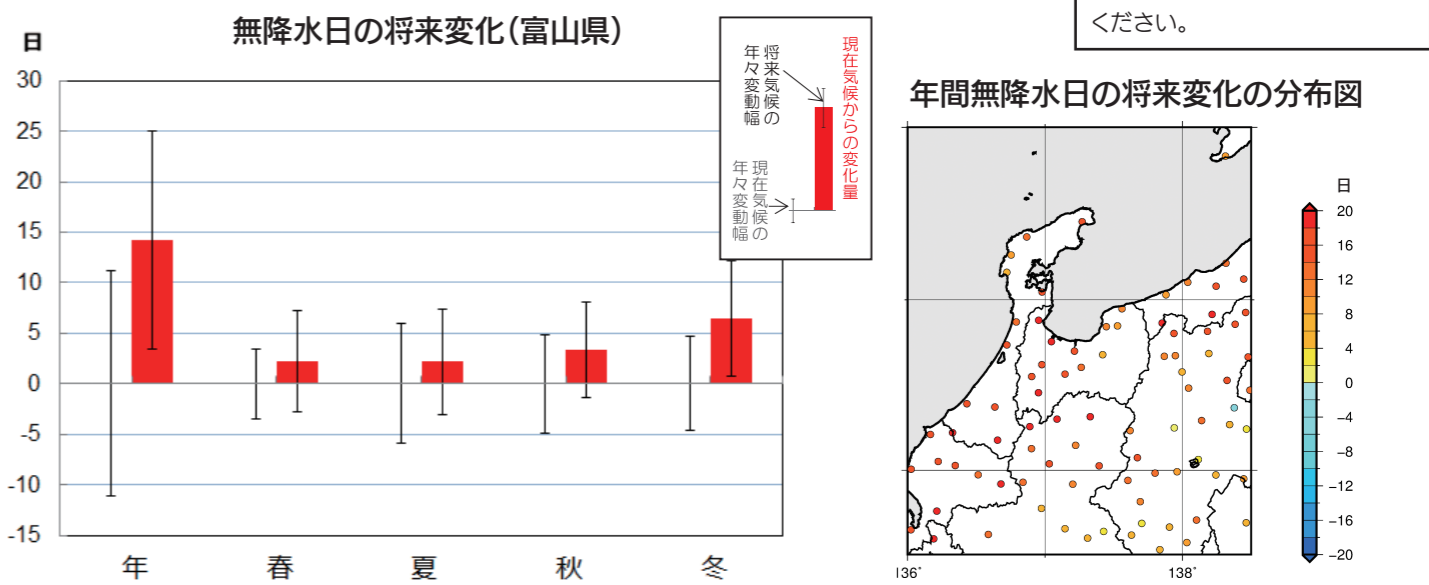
無降水日の将来変化(富山県)

日

30
25
20
15
10
5
0
-5
-10
-15

年
春
夏
秋
冬

将来気候の年々変動幅

現在気候の年々変動幅

現在気候からの変化量

ください。

年間無降水日の将来変化の分布図

日
20
16
12
8
4
0
-4
-8
-12
-16
-20

136°
138°